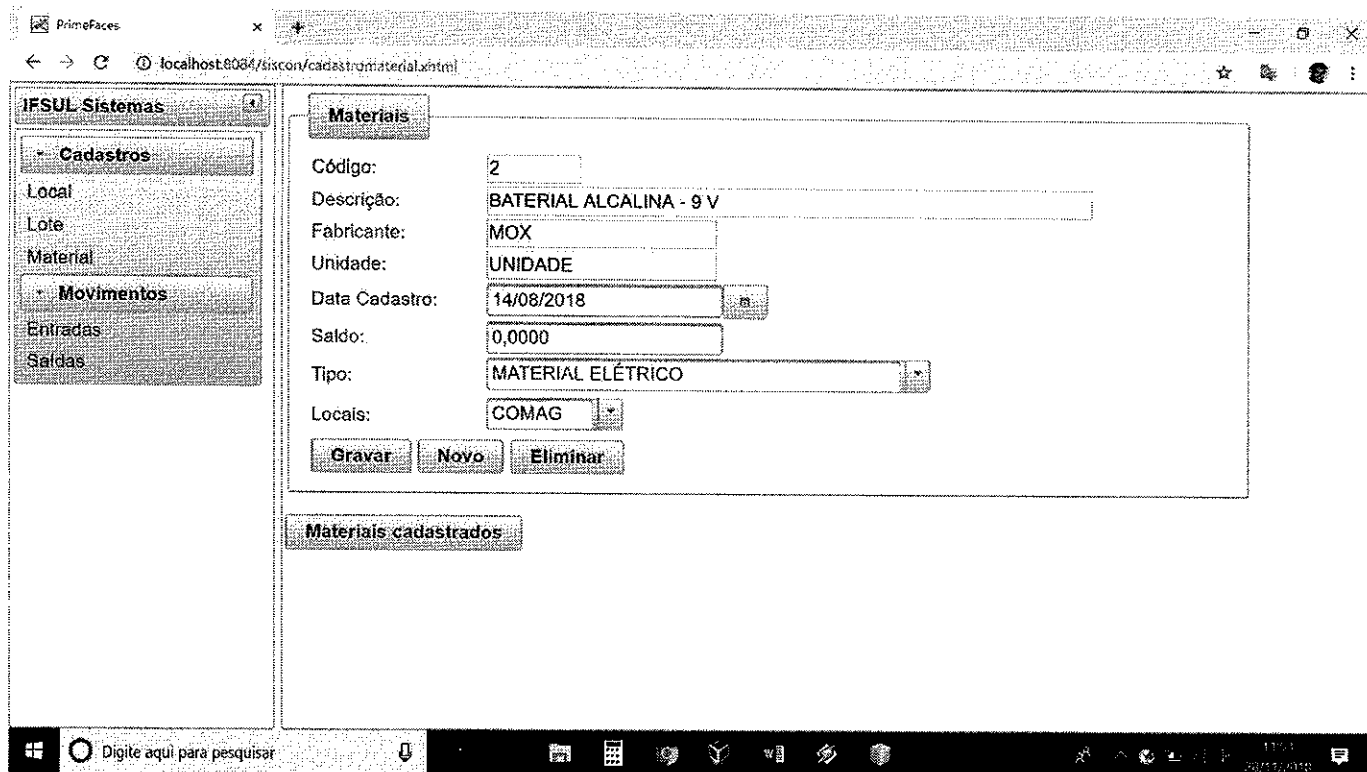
PrimeFaces

localhost:8084/siscon/cadastromaterial.xhtml

IFSUL Sistemas

Cadastros
Local
Lote
Material

Movimentos
Entradas
Saídas

Materiais

Código: 2
Descrição: BATERIAL ALCALINA - 9 V
Fabricante: MOX
Unidade: UNIDADE
Data Cadastro: 14/08/2018
Saldo: 0,0000
Tipo: MATERIAL ELÉTRICO
Locais: COMAG

Gravar Novo Eliminar

Materiais cadastrados

Digite aqui para pesquisar

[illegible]